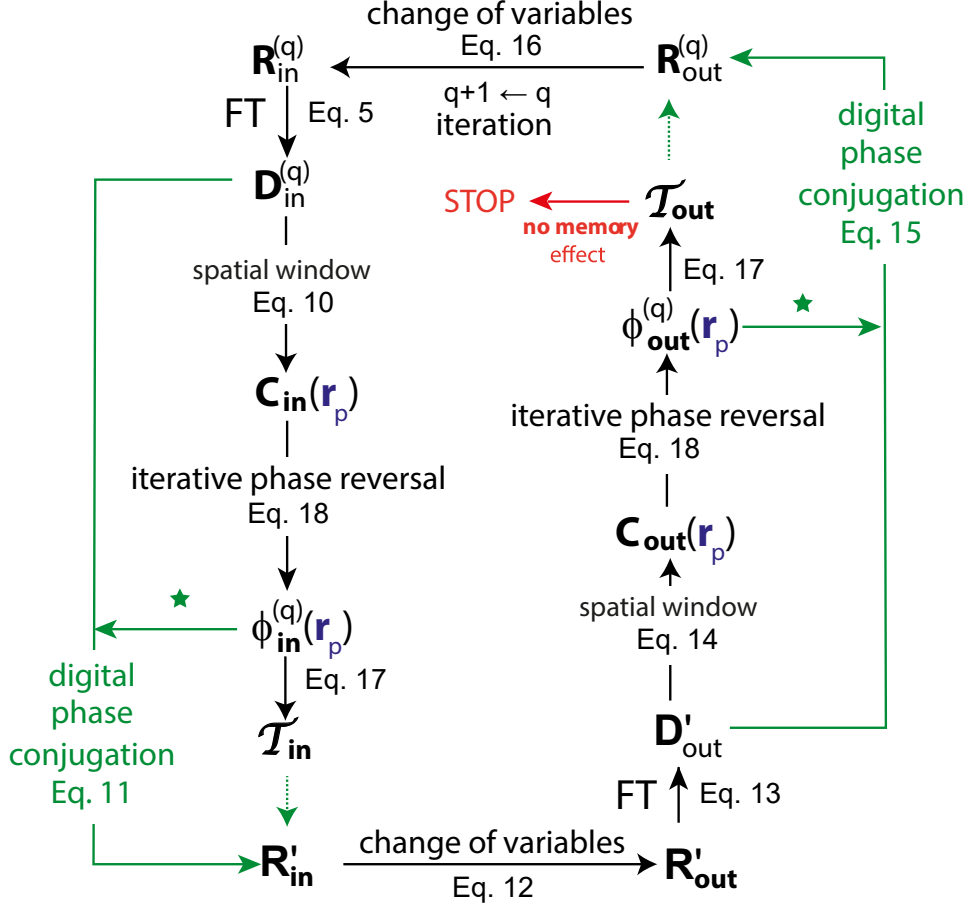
change of variables
Eq. 16
$\mathbf{R}_{in}^{(q)}$
$\mathbf{R}_{out}^{(q)}$
q+1 ← q
iteration
FT
Eq. 5
$\mathbf{D}_{in}^{(q)}$
digital phase conjugation Eq. 15
STOP
no memory effect
$\mathcal{T}_{out}$
Eq. 17
spatial window
Eq. 10
$\phi_{out}^{(q)}(\mathbf{r}_p)$
$\mathbf{C}_{in}(\mathbf{r}_p)$
iterative phase reversal
Eq. 18
iterative phase reversal
Eq. 18
$\mathbf{C}_{out}(\mathbf{r}_p)$
spatial window
Eq. 14
$\phi_{in}^{(q)}(\mathbf{r}_p)$
Eq. 17
digital phase conjugation Eq. 11
$\mathcal{T}_{in}$
$\mathbf{D}'_{out}$
FT
Eq. 13
$\mathbf{R}'_{in}$
change of variables
Eq. 12
$\mathbf{R}'_{out}$